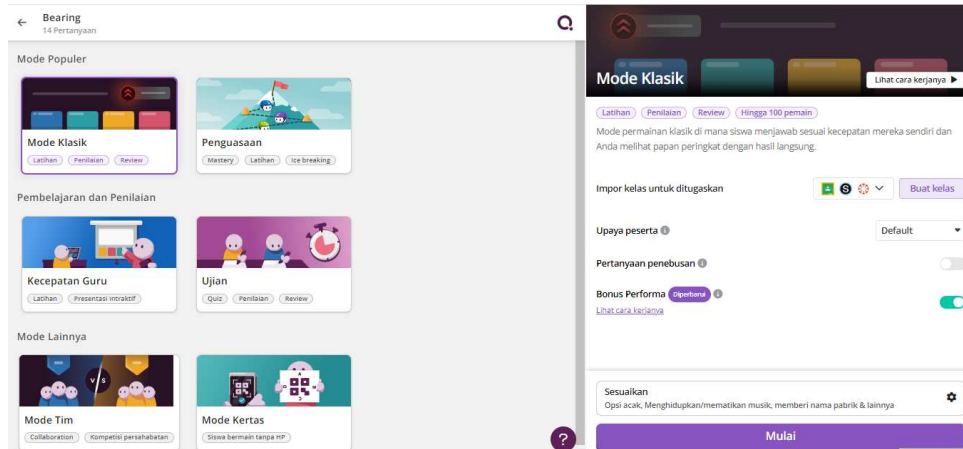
Bearing
14 Pertanyaan

Mode Populer

Mode Klasik
Latihan Penilaian Review

Penguasaan
Mastery Latihan Ice breaking

Pembelajaran dan Penilaian

Kecepatan Guru
Latihan Presentasi intraktif

Ujian
Quiz Penilaian Review

Mode Lainnya

Mode Tim
Collaboration Kompetisi persahabatan

Mode Kertas
Siswa bermain tanpa HP

Mode Klasik
Lihat cara kerjanya ▶

Latihan Penilaian Review Hingga 100 pemain

Mode permainan klasik di mana siswa menjawab sesuai kecepatan mereka sendiri dan Anda melihat papan peringkat dengan hasil langsung.

Impor kelas untuk ditugaskan
Buat kelas

Upaya peserta
Default

Pertanyaan penebusan

Bonus Performa Diperbarui
Lihat cara kerjanya

Sesuaikan
Opsi acak, Menghidupkan/mematikan musik, memberi nama pabrik & lainnya

Mulai